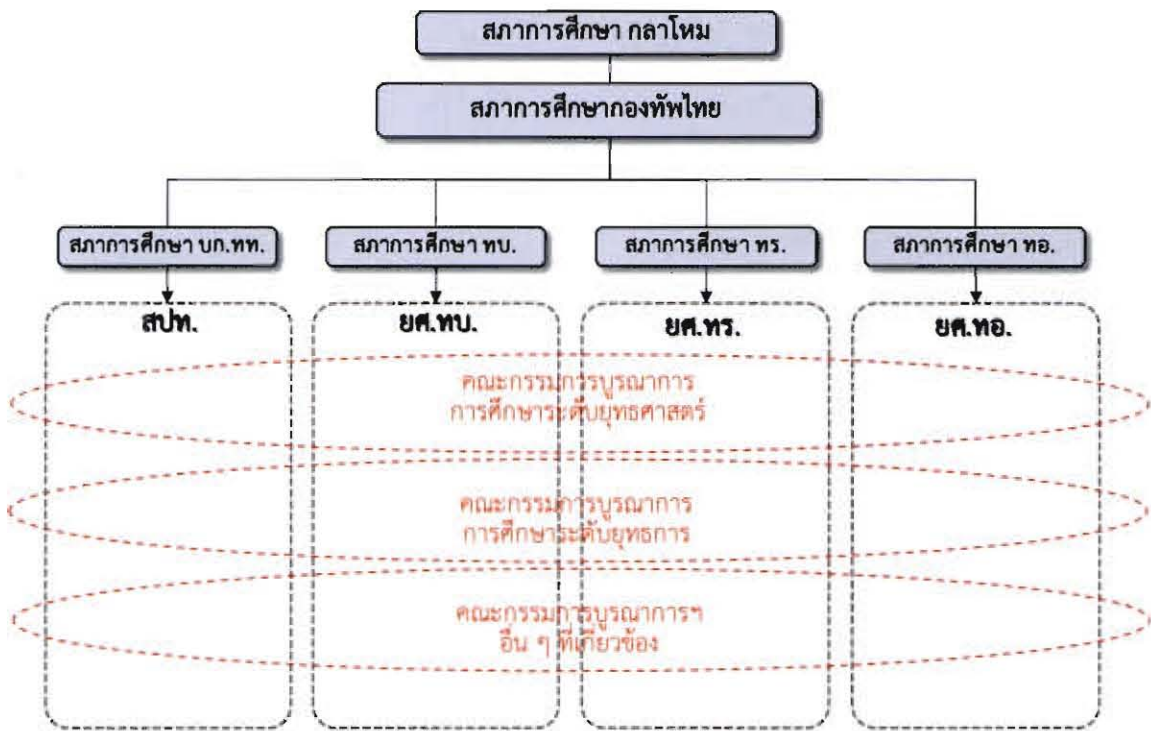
สภาการศึกษา กลาโหม

สภาการศึกษากองทัพไทย

สภาการศึกษา บก.ทท.

สภาการศึกษา ทบ.

สภาการศึกษา ทร.

สภาการศึกษา ทอ.

สปท.

ยศ.ทบ.

ยศ.ทร.

ยศ.ทอ.

คณะกรรมการบูรณาการ
การศึกษาระดับยุทธศาสตร์

คณะกรรมการบูรณาการ
การศึกษาระดับยุทธการ

คณะกรรมการบูรณาการฯ
อื่น ๆ ที่เกี่ยวข้อง